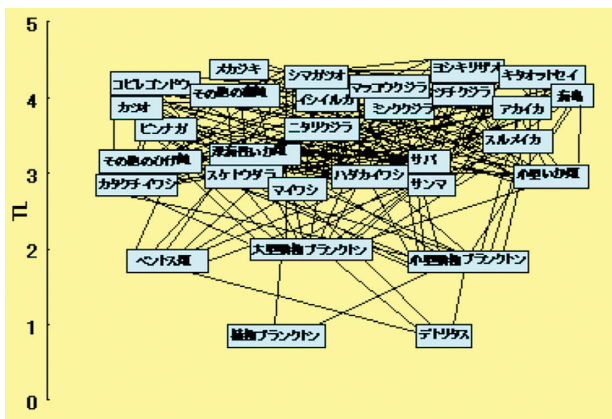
5
4
3
2
1
0
TL

メカジキ
コビレゴンドウ
その他の海鳥
シマガツオ
ヨシキリザメ
キタオットセイ
マッコウクジラ
ツチクジラ
カツオ
イシイルカ
ミンククジラ
海鳥
アカイカ
ビンナガ
ニタリクジラ
スルメイカ
その他のロ付魚
浮魚食いカ類
サバ
スケトウダラ
ハダカイワシ
小型いか類
カタクチイワシ
マイワシ
サンマ
ベントス類
大型動物プランクトン
小型動物プランクトン
植物プランクトン
デトリタス